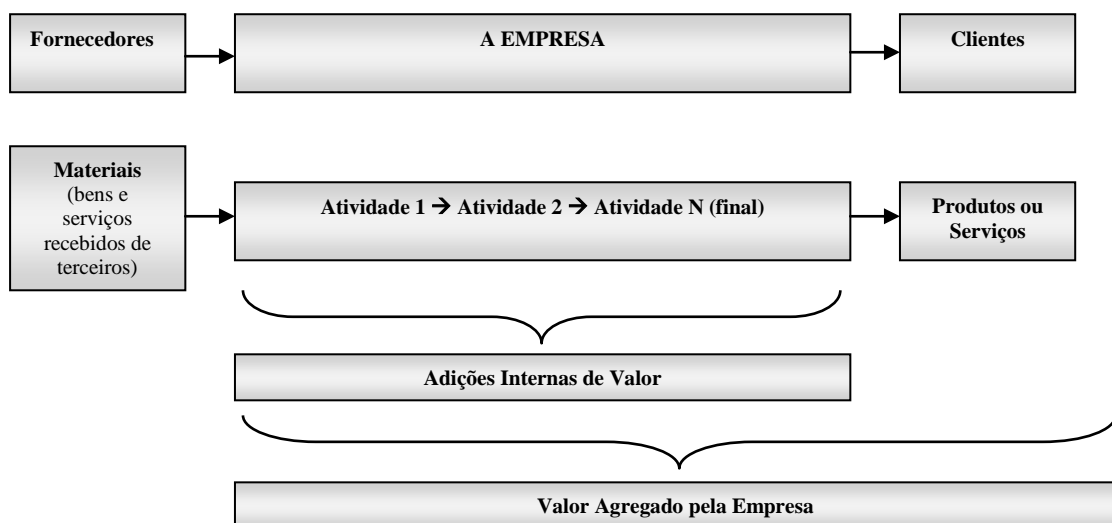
Fornecedores

A EMPRESA

Clientes

Materiais (bens e serviços recebidos de terceiros)

Atividade 1 → Atividade 2 → Atividade N (final)

Produtos ou Serviços

Adições Internas de Valor

Valor Agregado pela Empresa